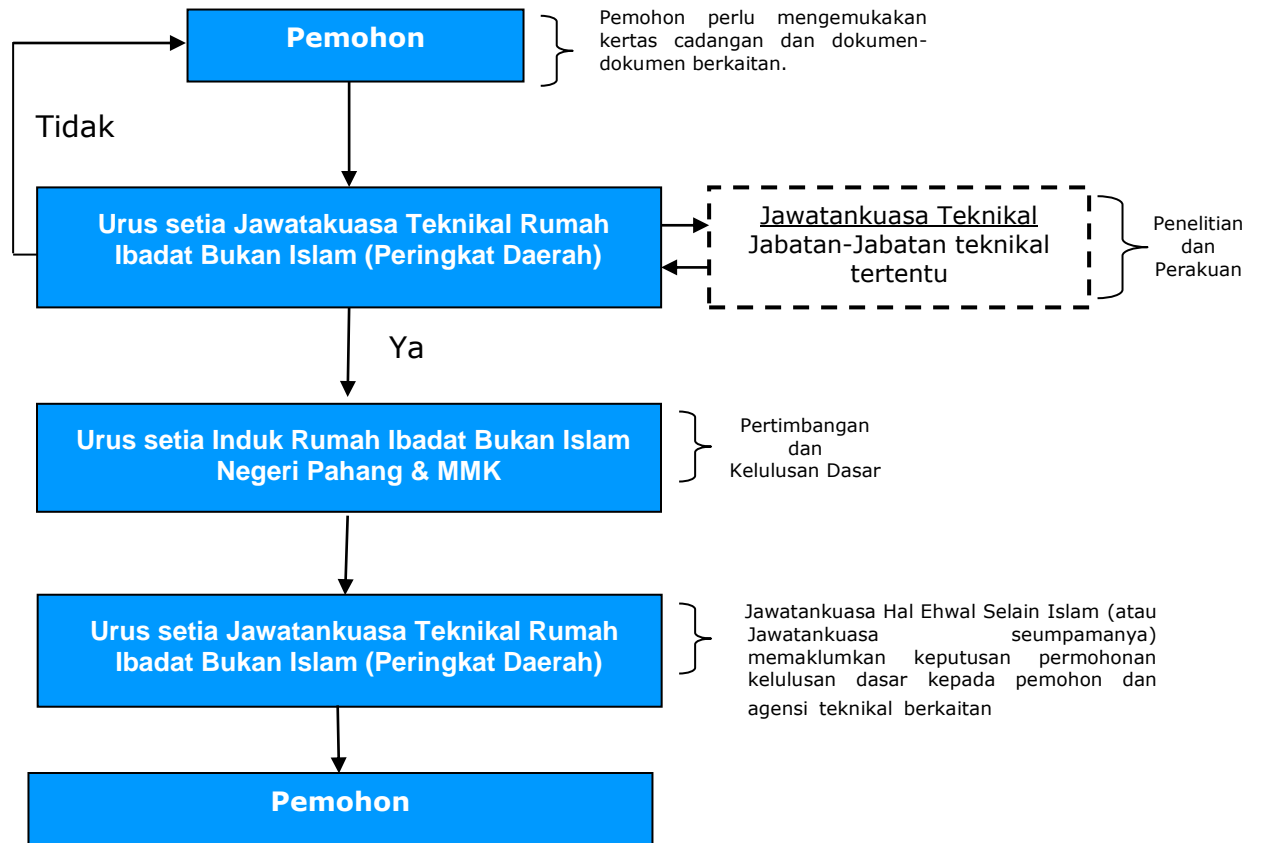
Pemohon

Pemohon perlu mengemukakan kertas cadangan dan dokumen-dokumen berkaitan.

Tidak

Urus setia Jawatakuasa Teknikal Rumah Ibadat Bukan Islam (Peringkat Daerah)

Jawatankuasa Teknikal
Jabatan-Jabatan teknikal tertentu

Penelitian dan Perakuan

Ya

Urus setia Induk Rumah Ibadat Bukan Islam Negeri Pahang & MMK

Pertimbangan dan Kelulusan Dasar

Urus setia Jawatankuasa Teknikal Rumah Ibadat Bukan Islam (Peringkat Daerah)

Jawatankuasa Hal Ehwal Selain Islam (atau Jawatankuasa seumpamanya) memaklumkan keputusan permohonan kelulusan dasar kepada pemohon dan agensi teknikal berkaitan

Pemohon